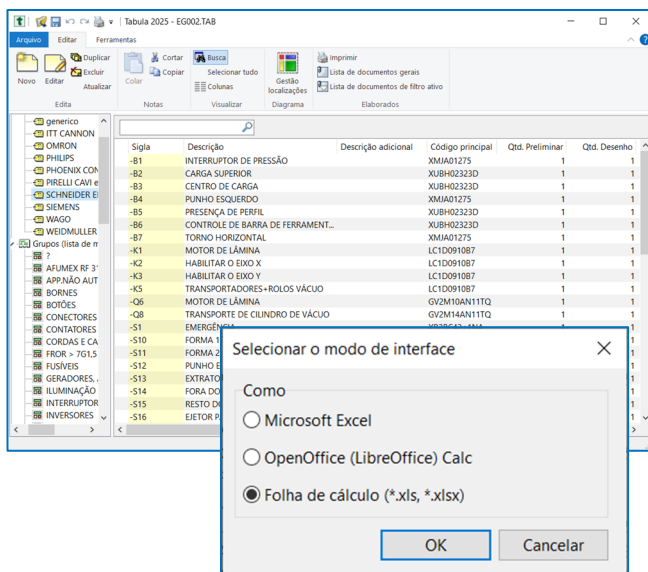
Tabula 2025 - EG002.TAB

Arquivo | Editar | Ferramentas

Novo | Editar | Duplicar | Excluir | Atualizar
Edita

Colar | Cortar | Copiar
Notas

Busca | Selecionar tudo | Colunas
Visualizar

Gestão localizações
Diagrama

Imprimir | Lista de documentos gerais | Lista de documentos de filtro ativo
Elaborados

generico
ITT CANNON
OMRON
PHILIPS
PHOENIX CON
PIRELLI CAVI e
SCHNEIDER EL
SIEMENS
WAGO
WEIDMULLER
Grupos (lista de m
?
AFUMEX RF 3
APP.NÃO AUT
BORNES
BOTÕES
CONECTORES
CONTATORES
CORDAS E CA
FROR > 7G1,5
FUSÍVEIS
GERADORES,
ILUMINAÇÃO
INTERRUPTOR
INVERSORES

| Sigla | Descrição | Descrição adicional | Código principal | Qtd. Preliminar | Qtd. Desenho |
|---|---|---|---|---|---|
| -B1 | INTERRUPTOR DE PRESSÃO | | XMJA01275 | 1 | 1 |
| -B2 | CARGA SUPERIOR | | XUBH02323D | 1 | 1 |
| -B3 | CENTRO DE CARGA | | XUBH02323D | 1 | 1 |
| -B4 | PUNHO ESQUERDO | | XMJA01275 | 1 | 1 |
| -B5 | PRESENÇA DE PERFIL | | XUBH02323D | 1 | 1 |
| -B6 | CONTROLE DE BARRA DE FERRAMENT... | | XUBH02323D | 1 | 1 |
| -B7 | TORNO HORIZONTAL | | XMJA01275 | 1 | 1 |
| -K1 | MOTOR DE LÂMINA | | LC1D0910B7 | 1 | 1 |
| -K2 | HABILITAR O EIXO X | | LC1D0910B7 | 1 | 1 |
| -K3 | HABILITAR O EIXO Y | | LC1D0910B7 | 1 | 1 |
| -K5 | TRANSPORTADORES+ROLOS VÁCUO | | LC1D0910B7 | 1 | 1 |
| -Q6 | MOTOR DE LÂMINA | | GV2M10AN11TQ | 1 | 1 |
| -Q8 | TRANSPORTE DE CILINDRO DE VÁCUO | | GV2M14AN11TQ | 1 | 1 |
| -S1 | EMERGÊNCIA | | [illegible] | 1 | 1 |
| -S10 | FORMA 1 | | | 1 | 1 |
| -S11 | FORMA 2 | | | 1 | 1 |
| -S12 | PUNHO E | | | 1 | 1 |
| -S13 | EXTRATO | | | 1 | 1 |
| -S14 | FORA DO | | | 1 | 1 |
| -S15 | RESTO D | | | 1 | 1 |
| -S16 | EJETOR P | | | 1 | 1 |

Selecionar o modo de interface

Como
Microsoft Excel
OpenOffice (LibreOffice) Calc
Folha de cálculo (*.xls, *.xlsx)

OK | Cancelar